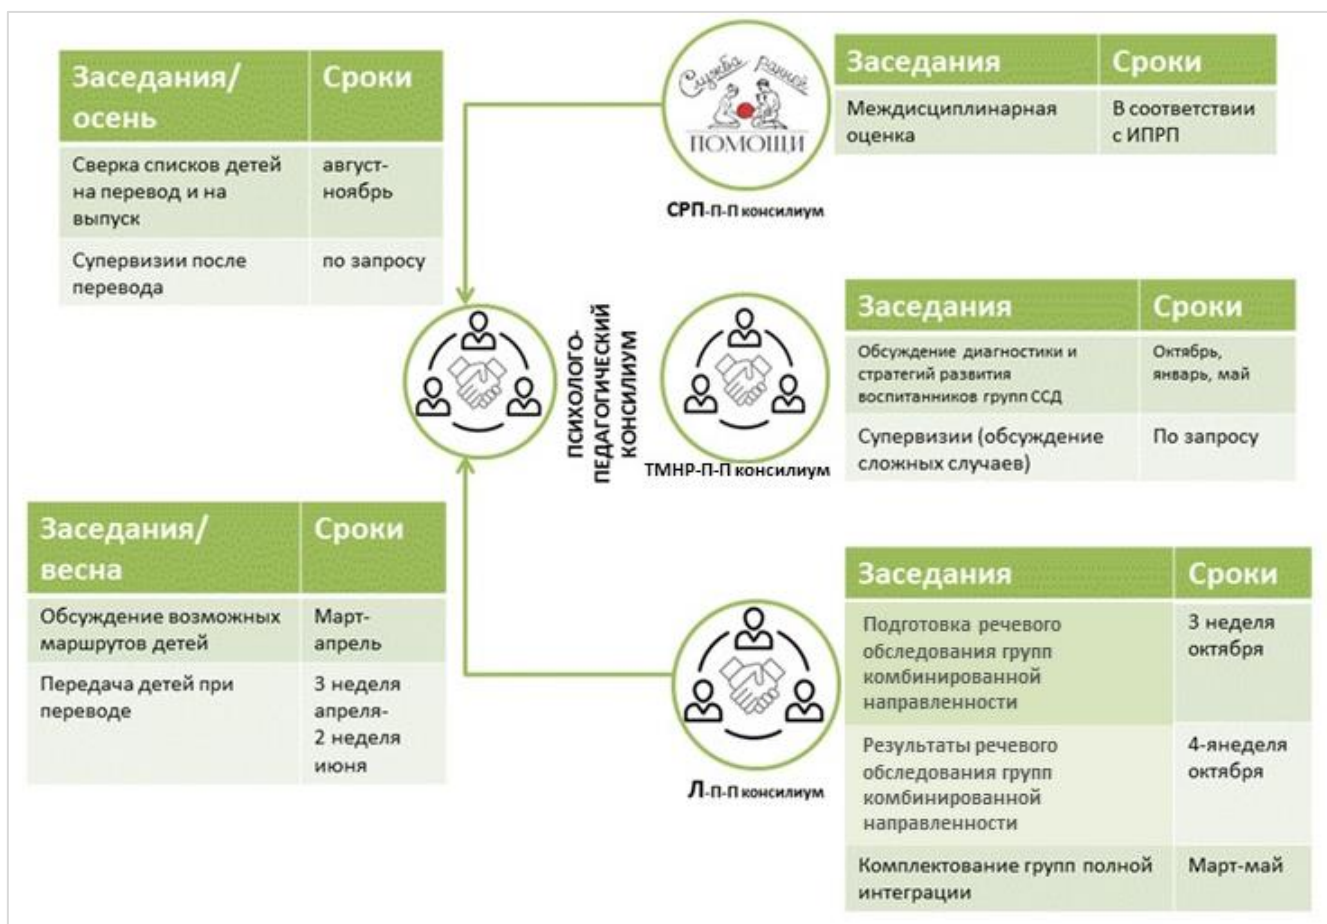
| Заседания/ осень | Сроки |
|---|---|
| Сверка списков детей на перевод и на выпуск | август-ноябрь |
| Супервизии после перевода | по запросу |

Служба ранней помощи

СРП-П-П консилиум

| Заседания | Сроки |
|---|---|
| Междисциплинарная оценка | В соответствии с ИПРП |

ПСИХОЛОГО-ПЕДАГОГИЧЕСКИЙ КОНСИЛИУМ

ТМНР-П-П консилиум

| Заседания | Сроки |
|---|---|
| Обсуждение диагностики и стратегий развития воспитанников групп ССД | Октябрь, январь, май |
| Супервизии (обсуждение сложных случаев) | По запросу |

| Заседания/ весна | Сроки |
|---|---|
| Обсуждение возможных маршрутов детей | Март-апрель |
| Передача детей при переводе | 3 неделя апреля-2 неделя июня |

Л-П-П консилиум

| Заседания | Сроки |
|---|---|
| Подготовка речевого обследования групп комбинированной направленности | 3 неделя октября |
| Результаты речевого обследования групп комбинированной направленности | 4-янеделя октября |
| Комплектование групп полной интеграции | Март-май |